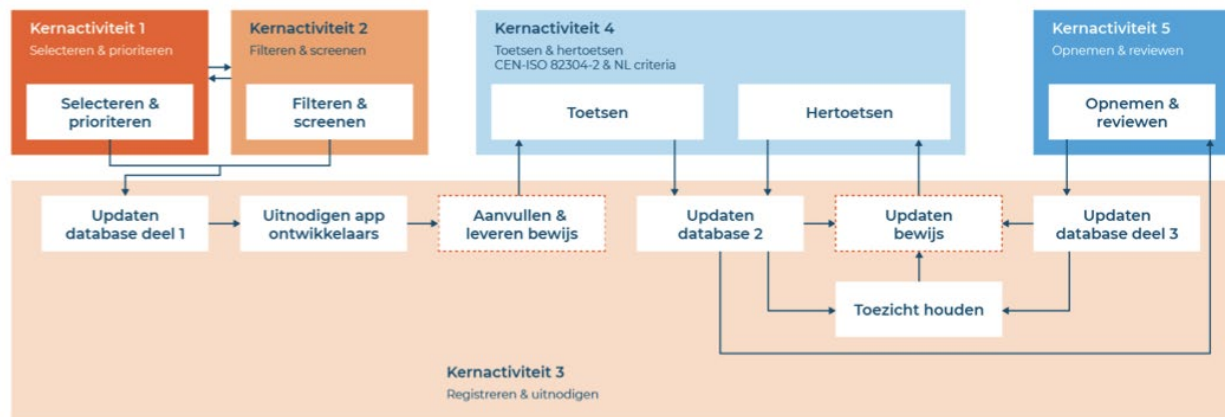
Kernactiviteit 1
Selecteren & prioriteren

Selecteren & prioriteren

Kernactiviteit 2
Filteren & screenen

Filteren & screenen

Kernactiviteit 4
Toetsen & hertoetsen
CEN-ISO 82304-2 & NL criteria

Toetsen

Hertoetsen

Kernactiviteit 5
Opnemen & reviewen

Opnemen & reviewen

Updaten database deel 1

Uitnodigen app ontwikkelaars

Aanvullen & leveren bewijs

Updaten database 2

Updaten bewijs

Updaten database deel 3

Toezicht houden

Kernactiviteit 3
Registreren & uitnodigen